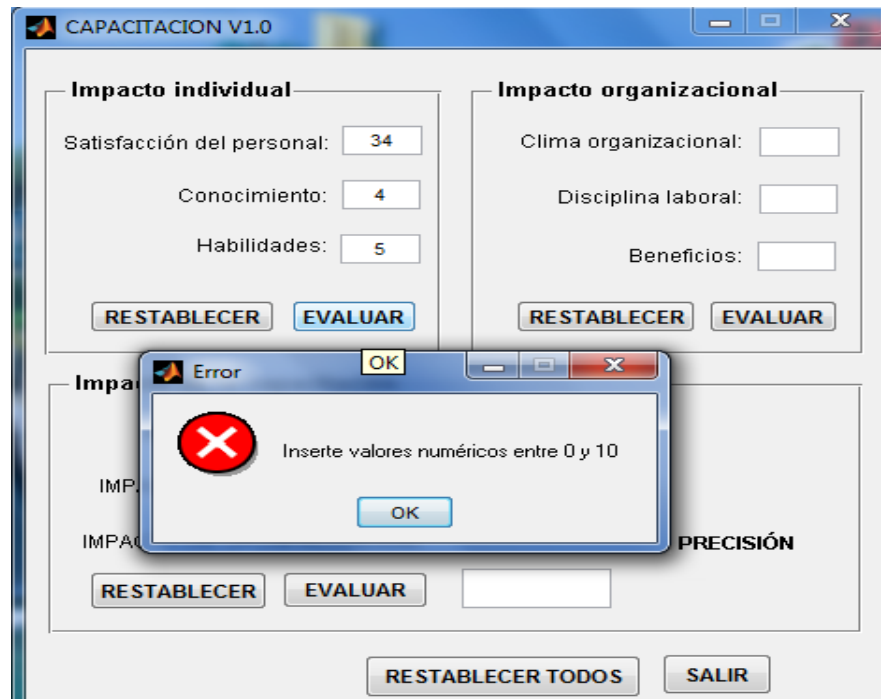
CAPACITACION V1.0

Impacto individual

Satisfacción del personal: 34

Conocimiento: 4

Habilidades: 5

RESTABLECER EVALUAR

Impacto organizacional

Clima organizacional:

Disciplina laboral:

Beneficios:

RESTABLECER EVALUAR

Impac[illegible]

IMP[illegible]

IMPAC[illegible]

PRECISIÓN

RESTABLECER EVALUAR

RESTABLECER TODOS SALIR

OK

Error

Inserte valores numéricos entre 0 y 10

OK